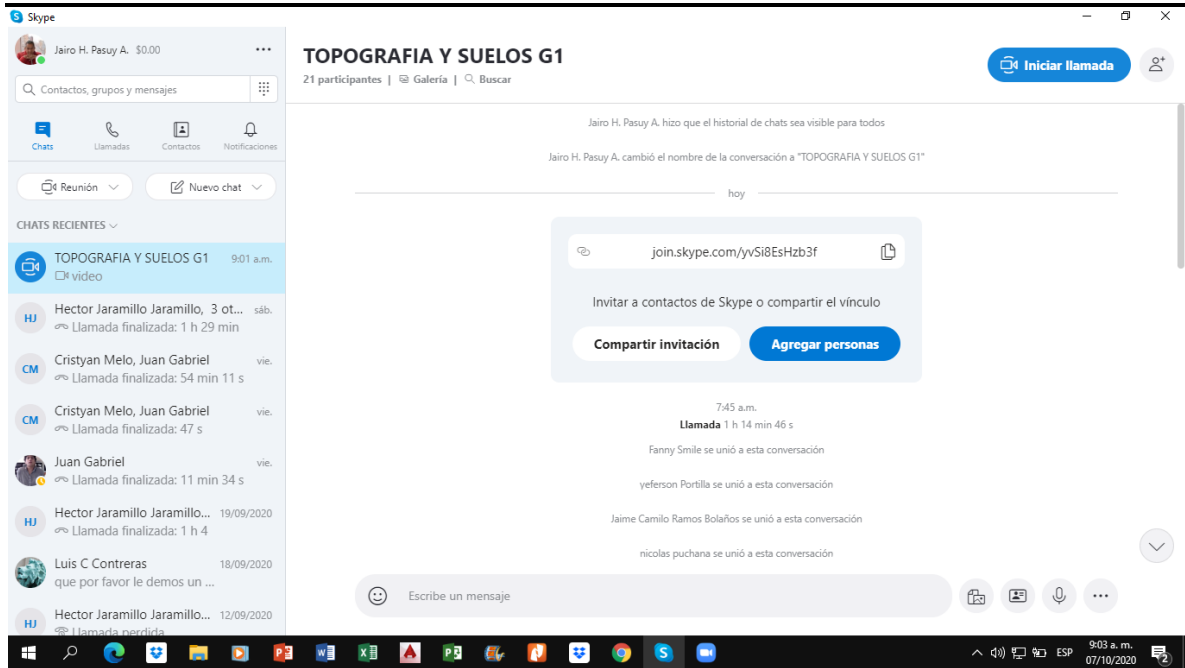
Skype

Jairo H. Pasuy A. $0.00 ...

Contactos, grupos y mensajes

Chats Llamadas Contactos Notificaciones

Reunión Nuevo chat

CHATS RECIENTES

TOPOGRAFIA Y SUELOS G1 9:01 a.m.
video

HJ Hector Jaramillo Jaramillo, 3 ot... sáb.
Llamada finalizada: 1 h 29 min

CM Cristyan Melo, Juan Gabriel vie.
Llamada finalizada: 54 min 11 s

CM Cristyan Melo, Juan Gabriel vie.
Llamada finalizada: 47 s

Juan Gabriel vie.
Llamada finalizada: 11 min 34 s

HJ Hector Jaramillo Jaramillo... 19/09/2020
Llamada finalizada: 1 h 4

Luis C Contreras 18/09/2020
que por favor le demos un ...

HJ Hector Jaramillo Jaramillo... 12/09/2020
Llamada perdida

TOPOGRAFIA Y SUELOS G1
21 participantes | Galería | Buscar

Iniciar llamada

Jairo H. Pasuy A. hizo que el historial de chats sea visible para todos

Jairo H. Pasuy A. cambió el nombre de la conversación a "TOPOGRAFIA Y SUELOS G1"

hoy

join.skype.com/yvSi8EsHzb3f

Invitar a contactos de Skype o compartir el vínculo

Compartir invitación Agregar personas

7:45 a.m.
Llamada 1 h 14 min 46 s

Fanny Smile se unió a esta conversación

yeferson Portilla se unió a esta conversación

Jaime Camilo Ramos Bolaños se unió a esta conversación

nicolas puchana se unió a esta conversación

Escribe un mensaje

ESP 9:03 a. m. 07/10/2020 2